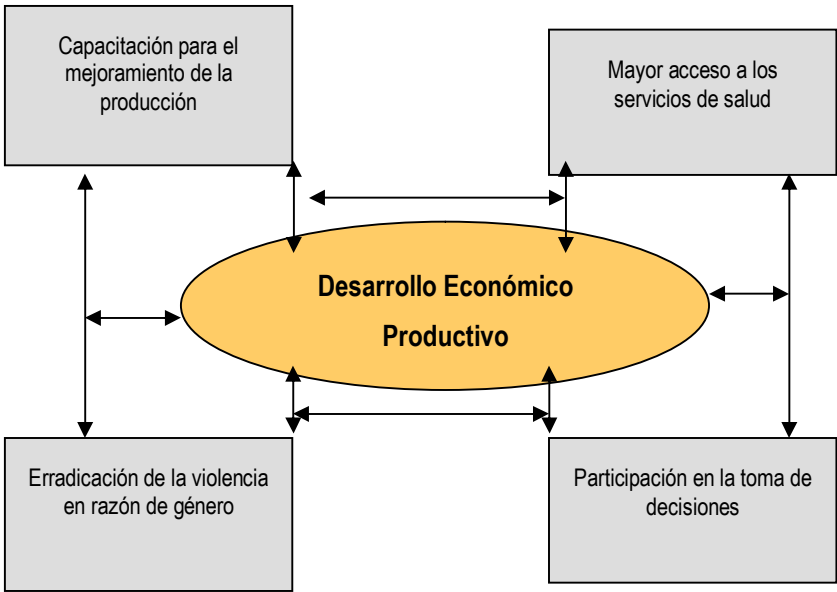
Capacitación para el mejoramiento de la producción

Mayor acceso a los servicios de salud

Desarrollo Económico Productivo

Erradicación de la violencia en razón de género

Participación en la toma de decisiones